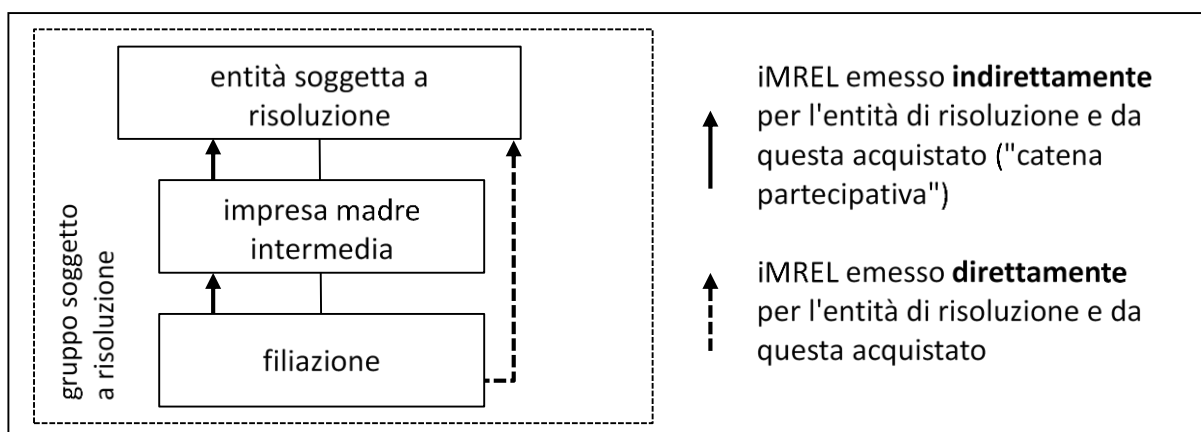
gruppo soggetto a risoluzione

entità soggetta a risoluzione

impresa madre intermedia

filiazione

iMREL emesso **indirettamente** per l'entità di risoluzione e da questa acquistato ("catena partecipativa")

iMREL emesso **direttamente** per l'entità di risoluzione e da questa acquistato